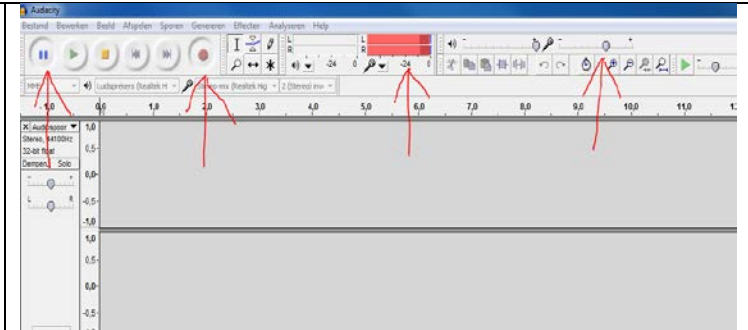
Audacity

Bestand Bewerken Beeld Afspelen Sporen Genereren Effecten Analyseren Help

L
R
-24 0
-24 0

MME
Luidsprekers (Realtek H
Stereo-mix (Realtek Hig
2 (Stereo) inv

-1,0 0,0 1,0 2,0 3,0 4,0 5,0 6,0 7,0 8,0 9,0 10,0 11,0

X Audiospoor ▼
Stereo, 44100Hz
32-bit float
Dempen Solo
L R

1,0
0,5-
0,0-
-0,5-
-1,0
1,0
0,5-
0,0-
-0,5-